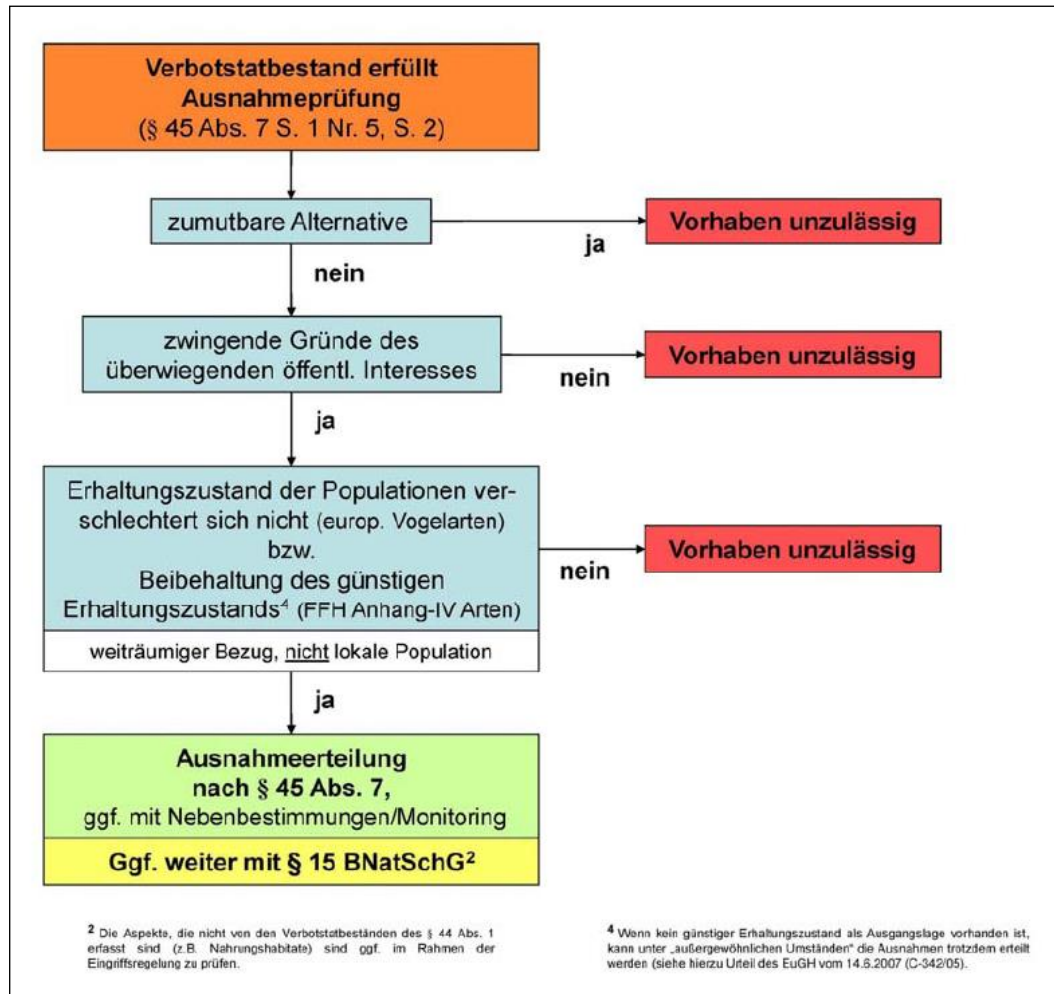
Verbotstatbestand erfüllt
Ausnahmeprüfung
(§ 45 Abs. 7 S. 1 Nr. 5, S. 2)

zumutbare Alternative

ja

Vorhaben unzulässig

nein

zwingende Gründe des überwiegenden öffentl. Interesses

nein

Vorhaben unzulässig

ja

Erhaltungszustand der Populationen verschlechtert sich nicht (europ. Vogelarten)
bzw.
Beibehaltung des günstigen Erhaltungszustands$^4$ (FFH Anhang-IV Arten)

weiträumiger Bezug, nicht lokale Population

nein

Vorhaben unzulässig

ja

Ausnahmeerteilung
nach § 45 Abs. 7,
ggf. mit Nebenbestimmungen/Monitoring

Ggf. weiter mit § 15 BNatSchG$^2$

$^2$ Die Aspekte, die nicht von den Verbotstatbeständen des § 44 Abs. 1 erfasst sind (z.B. Nahrungshabitate) sind ggf. im Rahmen der Eingriffsregelung zu prüfen.

$^4$ Wenn kein günstiger Erhaltungszustand als Ausgangslage vorhanden ist, kann unter „außergewöhnlichen Umständen" die Ausnahmen trotzdem erteilt werden (siehe hierzu Urteil des EuGH vom 14.6.2007 (C-342/05).